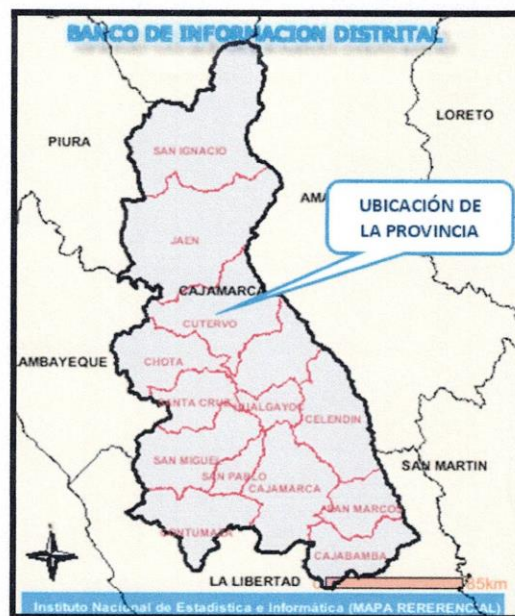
BANCO DE INFORMACION DISTRITAL

LORETO

PIURA

SAN IGNACIO

AMA

UBICACIÓN DE LA PROVINCIA

JAEN

CAJAMARCA

CUTERVO

AMBAYEQUE

CHOTA

SANTA CRUZ

HUALGAYOC

CELENDIN

SAN MIGUEL

SAN MARTIN

SAN PABLO

CAJAMARCA

SAN MARCOS

CONTUMAZA

CAJABAMBA

LA LIBERTAD

35km

Instituto Nacional de Estadística e Informática (MAPA RERERENCIAL)